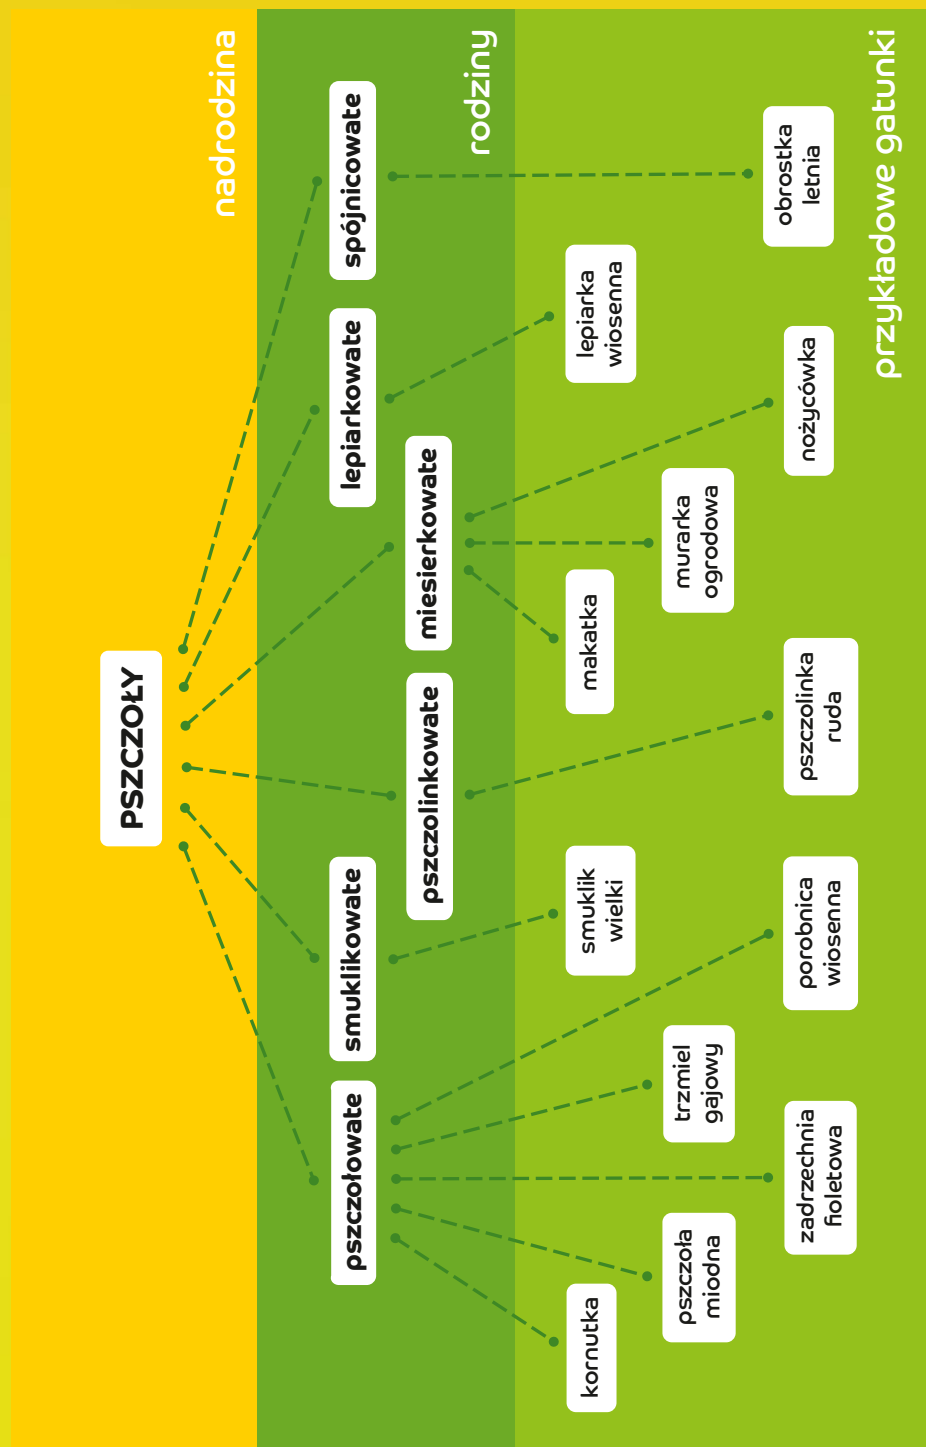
nadrodzina

rodziny

przykładowe gatunki

PSZCZOŁY

spójnicowate

lepiarkowate

miesierkowate

pszczolinkowate

smuklikowate

pszczołowate

obrostka letnia

lepiarka wiosenna

nożycówka

murarka ogrodowa

makatka

pszczolinka ruda

smuklik wielki

porobnica wiosenna

trzmiel gajowy

zadrzechnia fioletowa

pszczoła miodna

kornutka